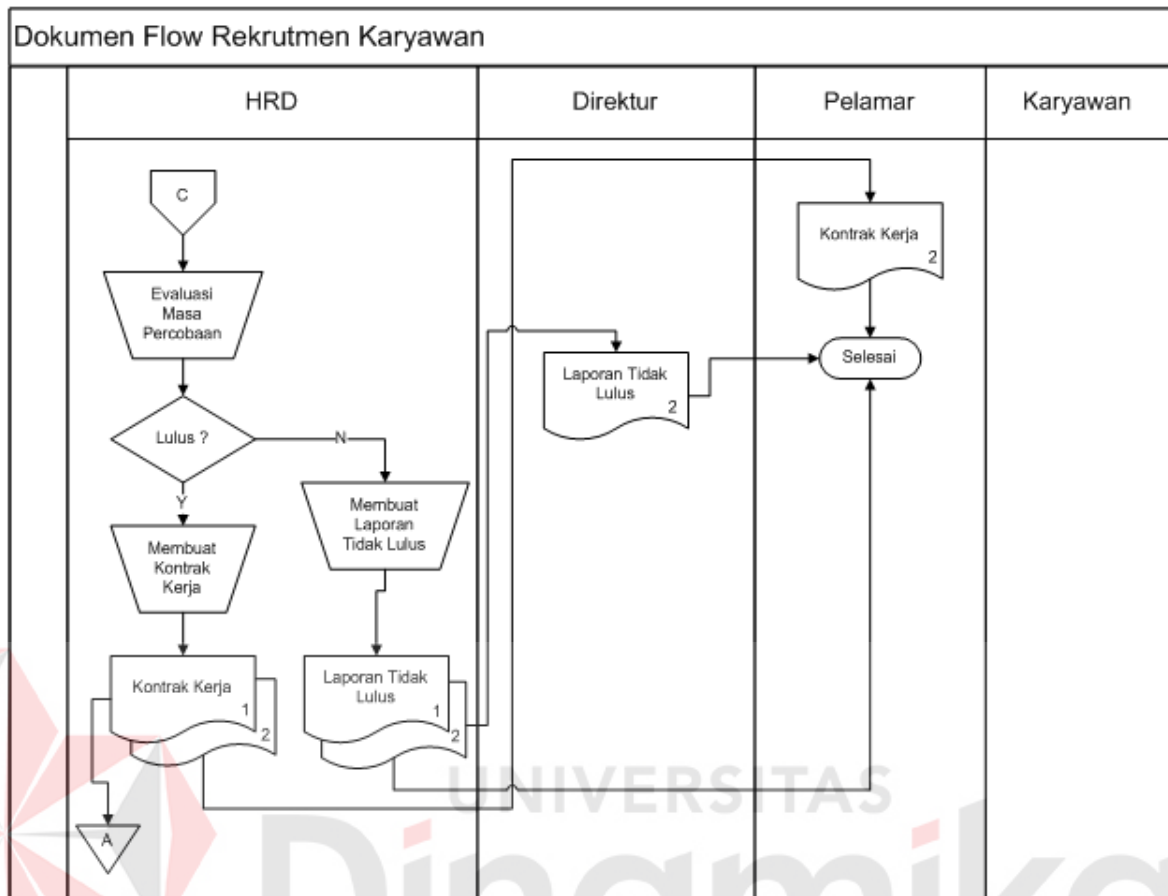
Dokumen Flow Rekrutmen Karyawan

HRD

Direktur

Pelamar

Karyawan

C

Evaluasi Masa Percobaan

Lulus ?

N

Y

Membuat Kontrak Kerja

Membuat Laporan Tidak Lulus

Kontrak Kerja 1 2

Laporan Tidak Lulus 1 2

A

Laporan Tidak Lulus 2

Kontrak Kerja 2

Selesai

UNIVERSITAS

Dinamika